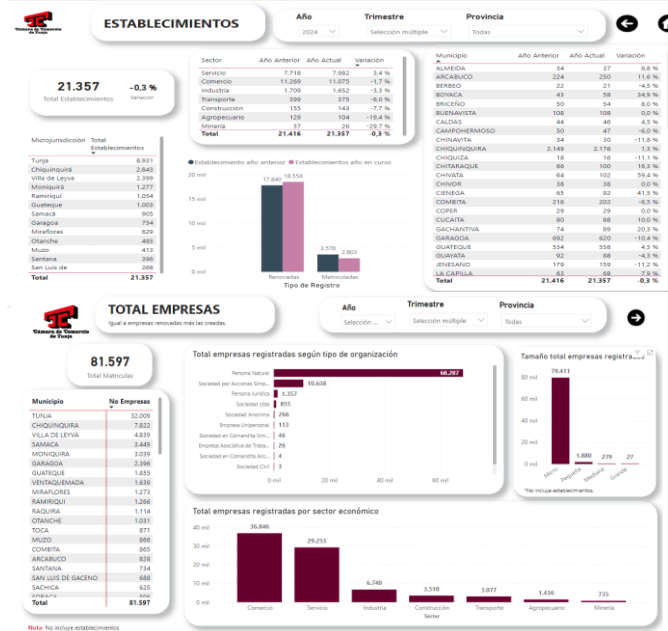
Cámara de Comercio de Tunja

ESTABLECIMIENTOS

Año
2024

Trimestre
Selección múltiple

Provincia
Todas

21.357
Total Establecimientos

-0,3 %
Variación

| Sector | Año Anterior | Año Actual | Variación |
|---|---|---|---|
| Servicio | 7.718 | 7.982 | 3,4 % |
| Comercio | 11.269 | 11.075 | -1,7 % |
| Industria | 1.709 | 1.652 | -3,3 % |
| Transporte | 399 | 375 | -6,0 % |
| Construcción | 155 | 143 | -7,7 % |
| Agropecuario | 129 | 104 | -19,4 % |
| Minería | 37 | 26 | -29,7 % |
| Total | 21.416 | 21.357 | -0,3 % |

| Microjurisdicción | Total Establecimientos |
|---|---|
| Tunja | 8.931 |
| Chiquinquirá | 2.843 |
| Villa de Leyva | 2.399 |
| Moniquirá | 1.277 |
| Ramiriquí | 1.054 |
| Guateque | 1.003 |
| Samacá | 905 |
| Garagoa | 754 |
| Miraflores | 629 |
| Otanche | 463 |
| Muzo | 413 |
| Santana | 396 |
| San Luis de | 268 |
| Total | 21.357 |

Establecimiento año anterior  Establecimientos año en curso

20 mil
15 mil
10 mil
5 mil
0 mil
17.840  18.554
3.576  2.803
Renovadas  Matriculadas
Tipo de Registro

| Municipio | Año Anterior | Año Actual | Variación |
|---|---|---|---|
| ALMEIDA | 34 | 37 | 8,8 % |
| ARCABUCO | 224 | 250 | 11,6 % |
| BERBEO | 22 | 21 | -4,5 % |
| BOYACA | 43 | 58 | 34,9 % |
| BRICEÑO | 50 | 54 | 8,0 % |
| BUENAVISTA | 108 | 108 | 0,0 % |
| CALDAS | 44 | 46 | 4,5 % |
| CAMPOHERMOSO | 50 | 47 | -6,0 % |
| CHINAVITA | 34 | 30 | -11,8 % |
| CHIQUINQUIRA | 2.149 | 2.176 | 1,3 % |
| CHIQUIZA | 18 | 16 | -11,1 % |
| CHITARAQUE | 86 | 100 | 16,3 % |
| CHIVATA | 64 | 102 | 59,4 % |
| CHIVOR | 38 | 38 | 0,0 % |
| CIENEGA | 65 | 92 | 41,5 % |
| COMBITA | 216 | 202 | -6,5 % |
| COPER | 29 | 29 | 0,0 % |
| CUCAITA | 80 | 88 | 10,0 % |
| GACHANTIVA | 74 | 89 | 20,3 % |
| GARAGOA | 692 | 620 | -10,4 % |
| GUATEQUE | 534 | 558 | 4,5 % |
| GUAYATA | 92 | 88 | -4,3 % |
| JENESANO | 179 | 159 | -11,2 % |
| LA CAPILLA | 63 | 68 | 7,9 % |
| Total | 21.416 | 21.357 | -0,3 % |

Cámara de Comercio de Tunja

TOTAL EMPRESAS
Igual a empresas renovadas más las creadas.

Año
Selección ...

Trimestre
Selección múltiple

Provincia
Todas

81.597
Total Matrículas

| Municipio | No Empresas |
|---|---|
| TUNJA | 32.009 |
| CHIQUINQUIRA | 7.822 |
| VILLA DE LEYVA | 4.839 |
| SAMACA | 3.449 |
| MONIQUIRA | 3.039 |
| GARAGOA | 2.396 |
| GUATEQUE | 1.855 |
| VENTAQUEMADA | 1.639 |
| MIRAFLORES | 1.273 |
| RAMIRIQUI | 1.266 |
| RAQUIRA | 1.114 |
| OTANCHE | 1.031 |
| TOCA | 871 |
| MUZO | 866 |
| COMBITA | 865 |
| ARCABUCO | 828 |
| SANTANA | 734 |
| SAN LUIS DE GACENO | 688 |
| SACHICA | 625 |
| SORACA | 596 |
| Total | 81.597 |

Nota: No incluye establecimientos

Total empresas registradas según tipo de organización

Persona Natural 68.287
Sociedad por Acciones Simp... 10.638
Persona Jurídica 1.357
Sociedad Ltda 855
Sociedad Anónima 266
Empresa Unipersonal 113
Sociedad en Comandita Sim... 46
Empresa Asociativa de Traba... 26
Sociedad en Comandita Acc... 4
Sociedad Civil 3
0 mil  20 mil  40 mil  60 mil

Tamaño total empresas registra...

80 mil
60 mil
40 mil
20 mil
0 mil
79.411
1.880
279
27
Micro  Pequeña  Mediana  Grande
*No incluye establecimientos.

Total empresas registradas por sector económico

40 mil
30 mil
20 mil
10 mil
0 mil
36.846
29.253
6.740
3.510
3.077
1.436
735
Comercio  Servicio  Industria  Construcción  Transporte  Agropecuario  Minería
Sector